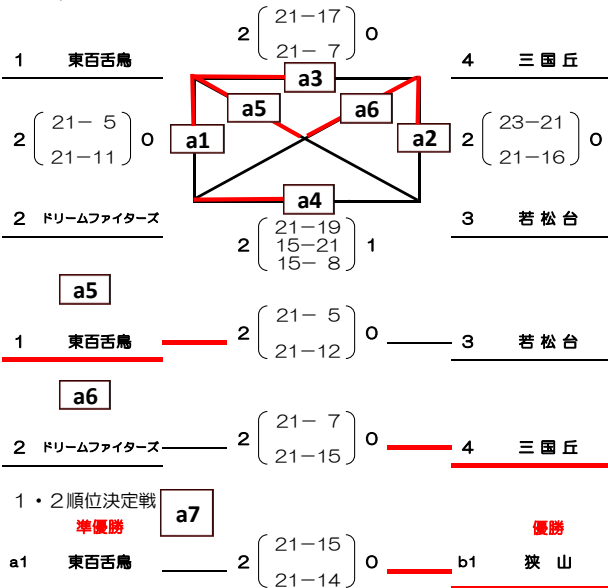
2 $\left(\begin{matrix}21-17\\21-\ 7\end{matrix}\right)$ 0

1 東百舌鳥

4 三国丘

a3

a5

a6

a1

a2

2 $\left(\begin{matrix}21-\ 5\\21-11\end{matrix}\right)$ 0

2 $\left(\begin{matrix}23-21\\21-16\end{matrix}\right)$ 0

a4

2 ドリームファイターズ

3 若松台

2 $\left(\begin{matrix}21-19\\15-21\\15-\ 8\end{matrix}\right)$ 1

a5

1 東百舌鳥

2 $\left(\begin{matrix}21-\ 5\\21-12\end{matrix}\right)$ 0

3 若松台

a6

2 ドリームファイターズ

2 $\left(\begin{matrix}21-\ 7\\21-15\end{matrix}\right)$ 0

4 三国丘

1・2順位決定戦

a7

準優勝

優勝

a1 東百舌鳥

2 $\left(\begin{matrix}21-15\\21-14\end{matrix}\right)$ 0

b1 狭 山